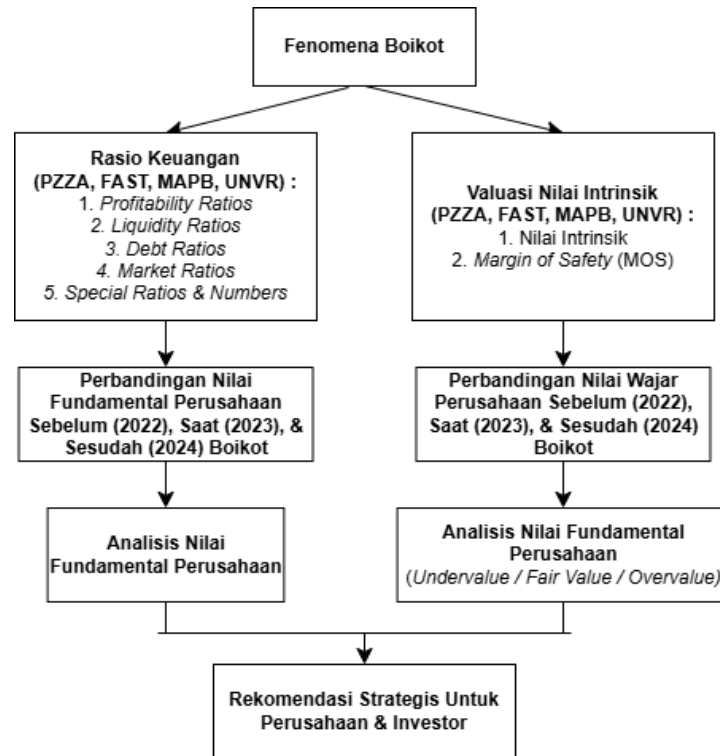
Fenomena Boikot

Rasio Keuangan (PZZA, FAST, MAPB, UNVR) :
1. Profitability Ratios
2. Liquidity Ratios
3. Debt Ratios
4. Market Ratios
5. Special Ratios & Numbers

Perbandingan Nilai Fundamental Perusahaan Sebelum (2022), Saat (2023), & Sesudah (2024) Boikot

Analisis Nilai Fundamental Perusahaan

Valuasi Nilai Intrinsik (PZZA, FAST, MAPB, UNVR) :
1. Nilai Intrinsik
2. Margin of Safety (MOS)

Perbandingan Nilai Wajar Perusahaan Sebelum (2022), Saat (2023), & Sesudah (2024) Boikot

Analisis Nilai Fundamental Perusahaan
(Undervalue / Fair Value / Overvalue)

Rekomendasi Strategis Untuk Perusahaan & Investor